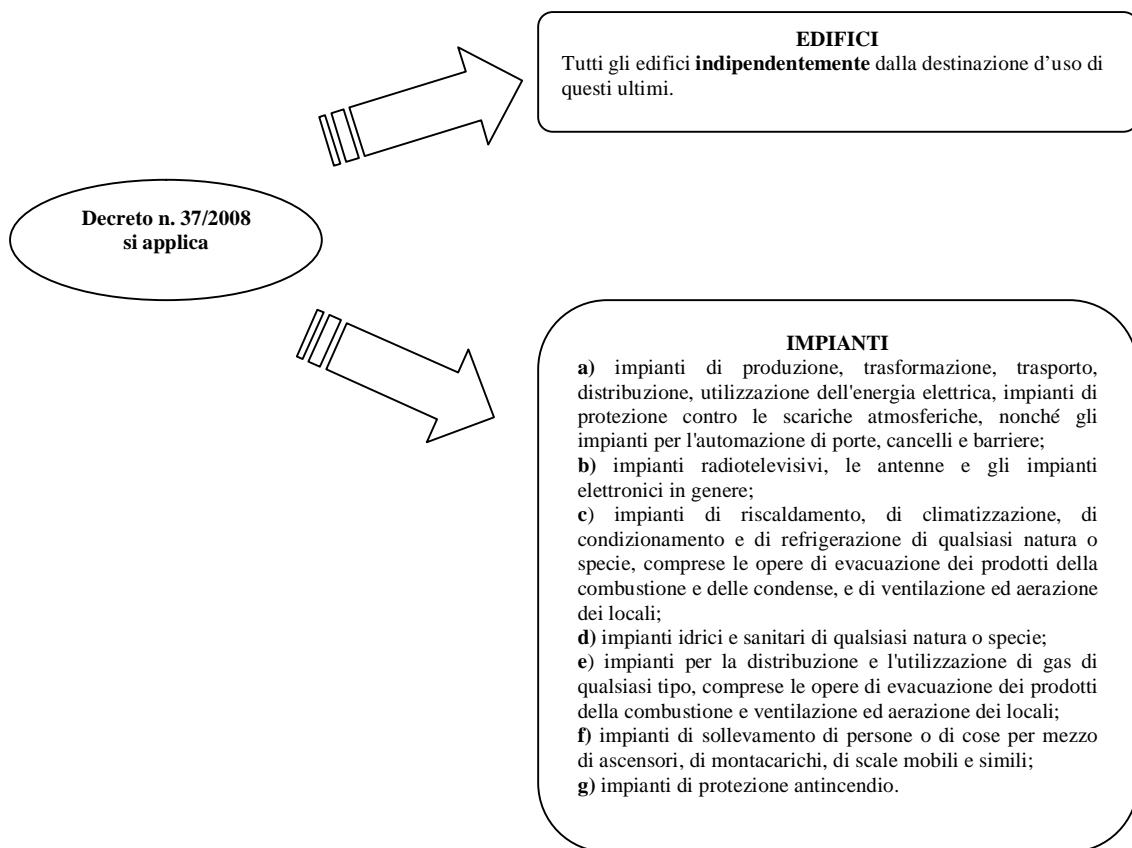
Decreto n. 37/2008
si applica

EDIFICI
Tutti gli edifici indipendentemente dalla destinazione d'uso di questi ultimi.

IMPIANTI
a) impianti di produzione, trasformazione, trasporto, distribuzione, utilizzazione dell'energia elettrica, impianti di protezione contro le scariche atmosferiche, nonché gli impianti per l'automazione di porte, cancelli e barriere;
b) impianti radiotelevisivi, le antenne e gli impianti elettronici in genere;
c) impianti di riscaldamento, di climatizzazione, di condizionamento e di refrigerazione di qualsiasi natura o specie, comprese le opere di evacuazione dei prodotti della combustione e delle condense, e di ventilazione ed aerazione dei locali;
d) impianti idrici e sanitari di qualsiasi natura o specie;
e) impianti per la distribuzione e l'utilizzazione di gas di qualsiasi tipo, comprese le opere di evacuazione dei prodotti della combustione e ventilazione ed aerazione dei locali;
f) impianti di sollevamento di persone o di cose per mezzo di ascensori, di montacarichi, di scale mobili e simili;
g) impianti di protezione antincendio.